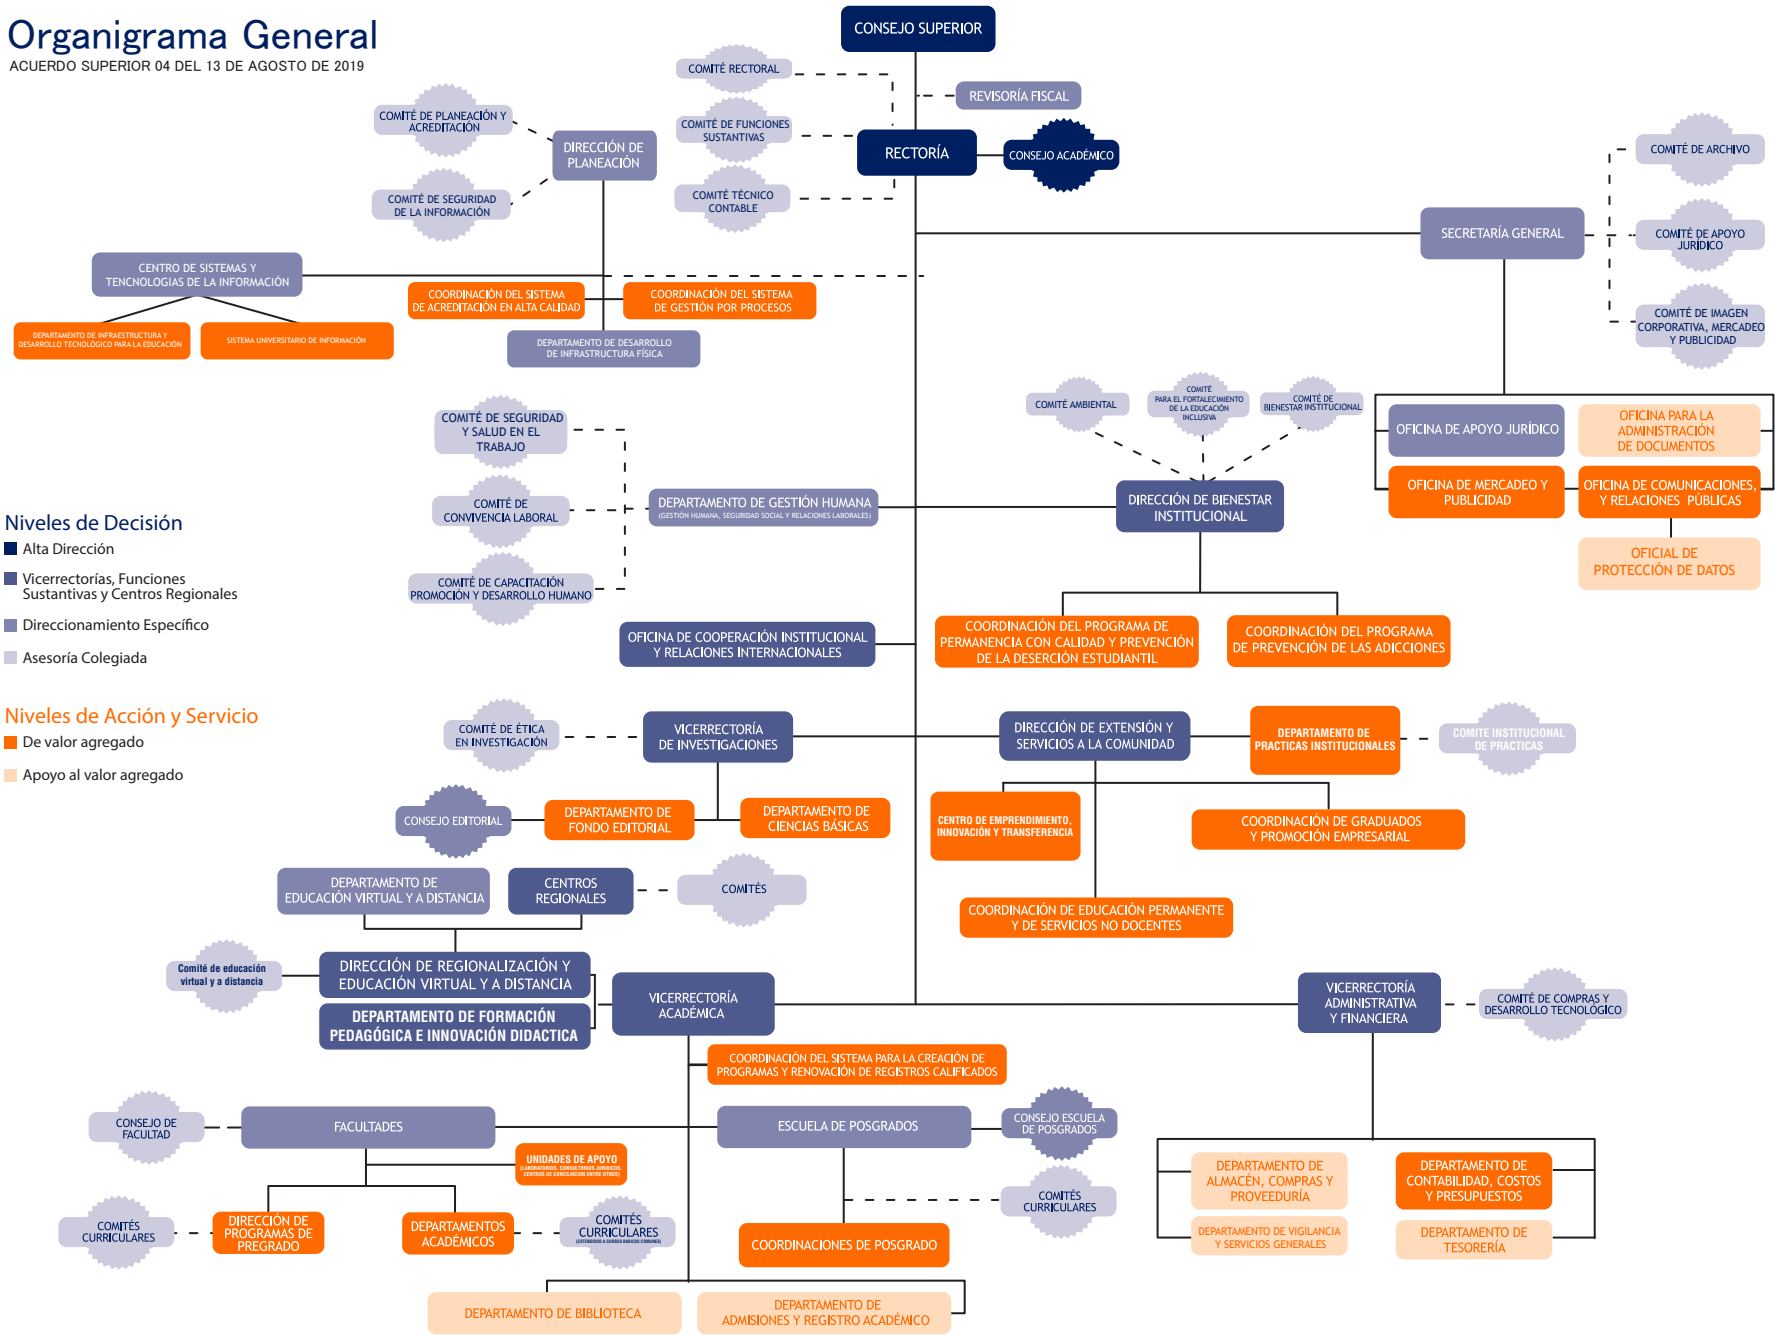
Organigrama General
ACUERDO SUPERIOR 04 DEL 13 DE AGOSTO DE 2019

CONSEJO SUPERIOR
COMITÉ RECTORAL
REVISORÍA FISCAL
COMITÉ DE FUNCIONES SUSTANTIVAS
RECTORÍA
CONSEJO ACADÉMICO
COMITÉ TÉCNICO CONTABLE
COMITÉ DE PLANEACIÓN Y ACREDITACIÓN
DIRECCIÓN DE PLANEACIÓN
COMITÉ DE SEGURIDAD DE LA INFORMACIÓN
COMITÉ DE ARCHIVO
SECRETARÍA GENERAL
COMITÉ DE APOYO JURÍDICO
COMITÉ DE IMAGEN CORPORATIVA, MERCADEO Y PUBLICIDAD
CENTRO DE SISTEMAS Y TENCNOLOGIAS DE LA INFORMACIÓN
COORDINACIÓN DEL SISTEMA DE ACREDITACIÓN EN ALTA CALIDAD
COORDINACIÓN DEL SISTEMA DE GESTIÓN POR PROCESOS
DEPARTAMENTO DE INFRAESTRUCTURA Y DESARROLLO TECNOLÓGICO PARA LA EDUCACIÓN
SISTEMA UNIVERSITARIO DE INFORMACIÓN
DEPARTAMENTO DE DESARROLLO DE INFRAESTRUCTURA FÍSICA
COMITÉ AMBIENTAL
COMITÉ PARA EL FORTALECIMIENTO DE LA EDUCACIÓN INCLUSIVA
COMITÉ DE BIENESTAR INSTITUCIONAL
OFICINA DE APOYO JURÍDICO
OFICINA PARA LA ADMINISTRACIÓN DE DOCUMENTOS
OFICINA DE MERCADEO Y PUBLICIDAD
OFICINA DE COMUNICACIONES, Y RELACIONES PÚBLICAS
OFICIAL DE PROTECCIÓN DE DATOS
COMITÉ DE SEGURIDAD Y SALUD EN EL TRABAJO
COMITÉ DE CONVIVENCIA LABORAL
DEPARTAMENTO DE GESTIÓN HUMANA (GESTIÓN HUMANA, SEGURIDAD SOCIAL Y RELACIONES LABORALES)
DIRECCIÓN DE BIENESTAR INSTITUCIONAL
COMITÉ DE CAPACITACIÓN PROMOCIÓN Y DESARROLLO HUMANO

Niveles de Decisión
Alta Dirección
Vicerrectorías, Funciones Sustantivas y Centros Regionales
Direccionamiento Específico
Asesoría Colegiada

OFICINA DE COOPERACIÓN INSTITUCIONAL Y RELACIONES INTERNACIONALES
COORDINACIÓN DEL PROGRAMA DE PERMANENCIA CON CALIDAD Y PREVENCIÓN DE LA DESERCIÓN ESTUDIANTIL
COORDINACIÓN DEL PROGRAMA DE PREVENCIÓN DE LAS ADICCIONES

Niveles de Acción y Servicio
De valor agregado
Apoyo al valor agregado

COMITÉ DE ÉTICA EN INVESTIGACIÓN
VICERRECTORÍA DE INVESTIGACIONES
DIRECCIÓN DE EXTENSIÓN Y SERVICIOS A LA COMUNIDAD
DEPARTAMENTO DE PRACTICAS INSTITUCIONALES
COMITE INSTITUCIONAL DE PRACTICAS
CONSEJO EDITORIAL
DEPARTAMENTO DE FONDO EDITORIAL
DEPARTAMENTO DE CIENCIAS BÁSICAS
CENTRO DE EMPRENDIMIENTO, INNOVACIÓN Y TRANSFERENCIA
COORDINACIÓN DE GRADUADOS Y PROMOCIÓN EMPRESARIAL
DEPARTAMENTO DE EDUCACIÓN VIRTUAL Y A DISTANCIA
CENTROS REGIONALES
COMITÉS
COORDINACIÓN DE EDUCACIÓN PERMANENTE Y DE SERVICIOS NO DOCENTES
Comité de educación virtual y a distancia
DIRECCIÓN DE REGIONALIZACIÓN Y EDUCACIÓN VIRTUAL Y A DISTANCIA
DEPARTAMENTO DE FORMACIÓN PEDAGÓGICA E INNOVACIÓN DIDACTICA
VICERRECTORÍA ACADÉMICA
VICERRECTORÍA ADMINISTRATIVA Y FINANCIERA
COMITÉ DE COMPRAS Y DESARROLLO TECNOLÓGICO
COORDINACIÓN DEL SISTEMA PARA LA CREACIÓN DE PROGRAMAS Y RENOVACIÓN DE REGISTROS CALIFICADOS
CONSEJO DE FACULTAD
FACULTADES
ESCUELA DE POSGRADOS
CONSEJO ESCUELA DE POSGRADOS
UNIDADES DE APOYO (LABORATORIOS, CONSULTORIOS JURÍDICOS, CENTROS DE CONCILIACIÓN ENTRE OTROS)
COMITÉS CURRICULARES
DEPARTAMENTO DE ALMACÉN, COMPRAS Y PROVEEDURÍA
DEPARTAMENTO DE CONTABILIDAD, COSTOS Y PRESUPUESTOS
COMITÉS CURRICULARES
DIRECCIÓN DE PROGRAMAS DE PREGRADO
DEPARTAMENTOS ACADÉMICOS
COMITÉS CURRICULARES (EXTENDIDOS A CURSOS BÁSICOS COMUNES)
COORDINACIONES DE POSGRADO
DEPARTAMENTO DE VIGILANCIA Y SERVICIOS GENERALES
DEPARTAMENTO DE TESORERÍA
DEPARTAMENTO DE BIBLIOTECA
DEPARTAMENTO DE ADMISIONES Y REGISTRO ACADÉMICO